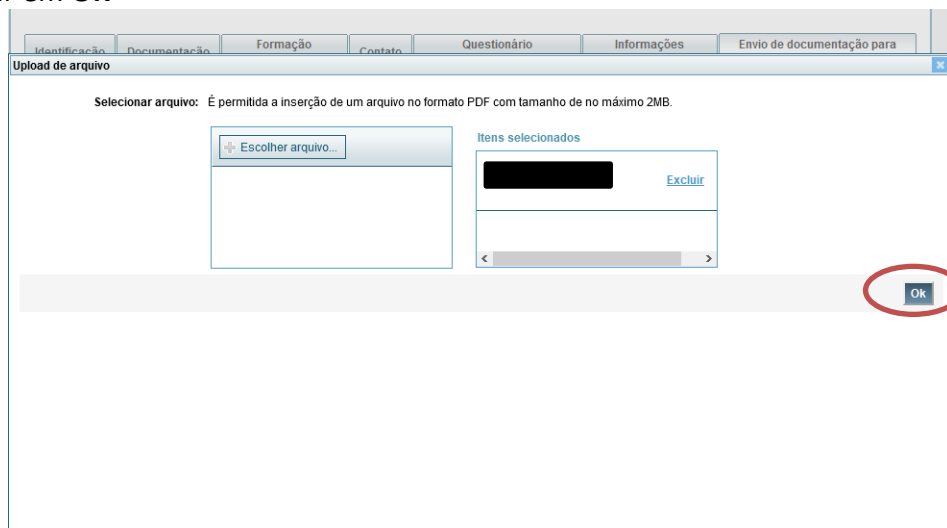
Identificação Documentação Formação Contato Questionário Informações Envio de documentação para

Upload de arquivo

Selecionar arquivo: É permitida a inserção de um arquivo no formato PDF com tamanho de no máximo 2MB.

Escolher arquivo...

Itens selecionados

Excluir

Ok